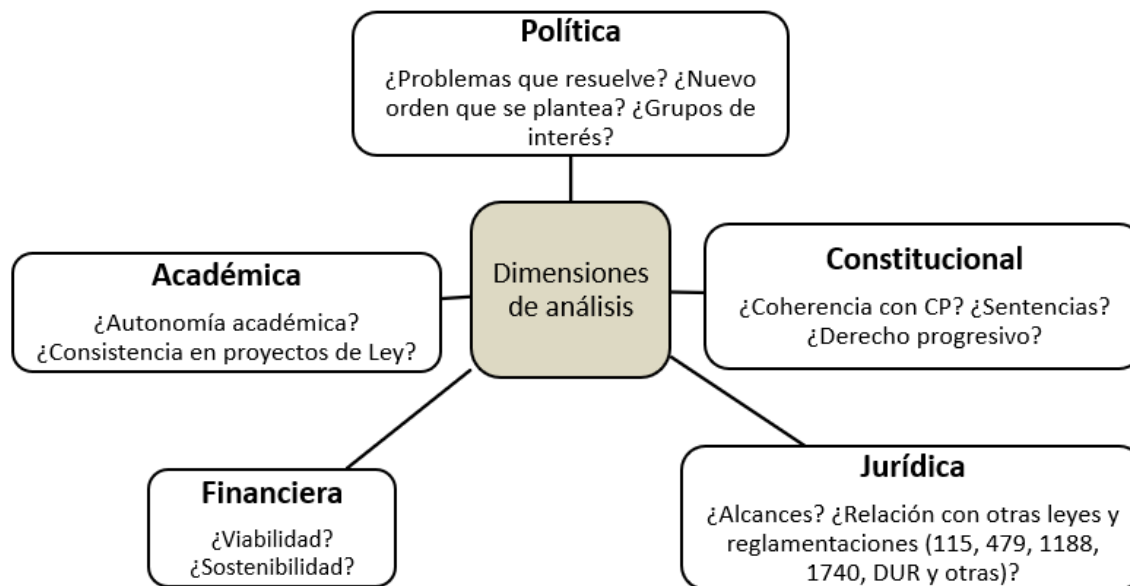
Política

¿Problemas que resuelve? ¿Nuevo orden que se plantea? ¿Grupos de interés?

Dimensiones de análisis

Académica

¿Autonomía académica? ¿Consistencia en proyectos de Ley?

Constitucional

¿Coherencia con CP? ¿Sentencias? ¿Derecho progresivo?

Financiera

¿Viabilidad? ¿Sostenibilidad?

Jurídica

¿Alcances? ¿Relación con otras leyes y reglamentaciones (115, 479, 1188, 1740, DUR y otras)?